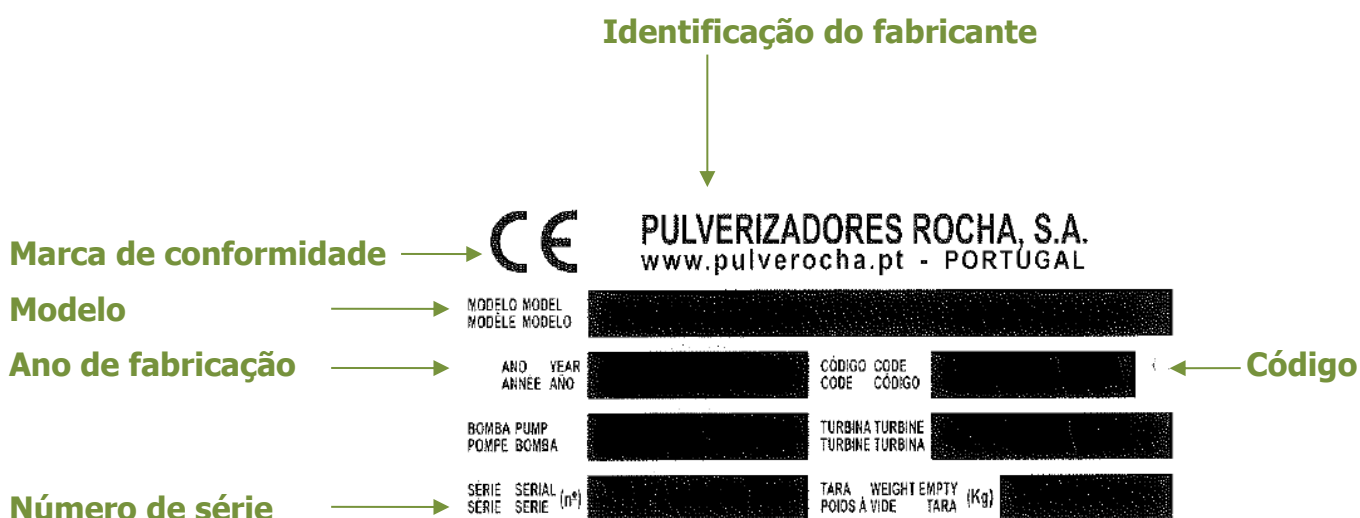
Identificação do fabricante

Marca de conformidade

CE

PULVERIZADORES ROCHA, S.A.
www.pulverocha.pt - PORTUGAL

Modelo

MODELO MODEL
MODÈLE MODELO

Ano de fabricação

ANO YEAR
ANNEE ANO

CÓDIGO CODE
CODE CÓDIGO

Código

BOMBA PUMP
POMPE BOMBA

TURBINA TURBINE
TURBINE TURBINA

Número de série

SÉRIE SERIAL
SÉRIE SERIE (nº)

TARA WEIGHT EMPTY
POIDS À VIDE TARA (Kg)